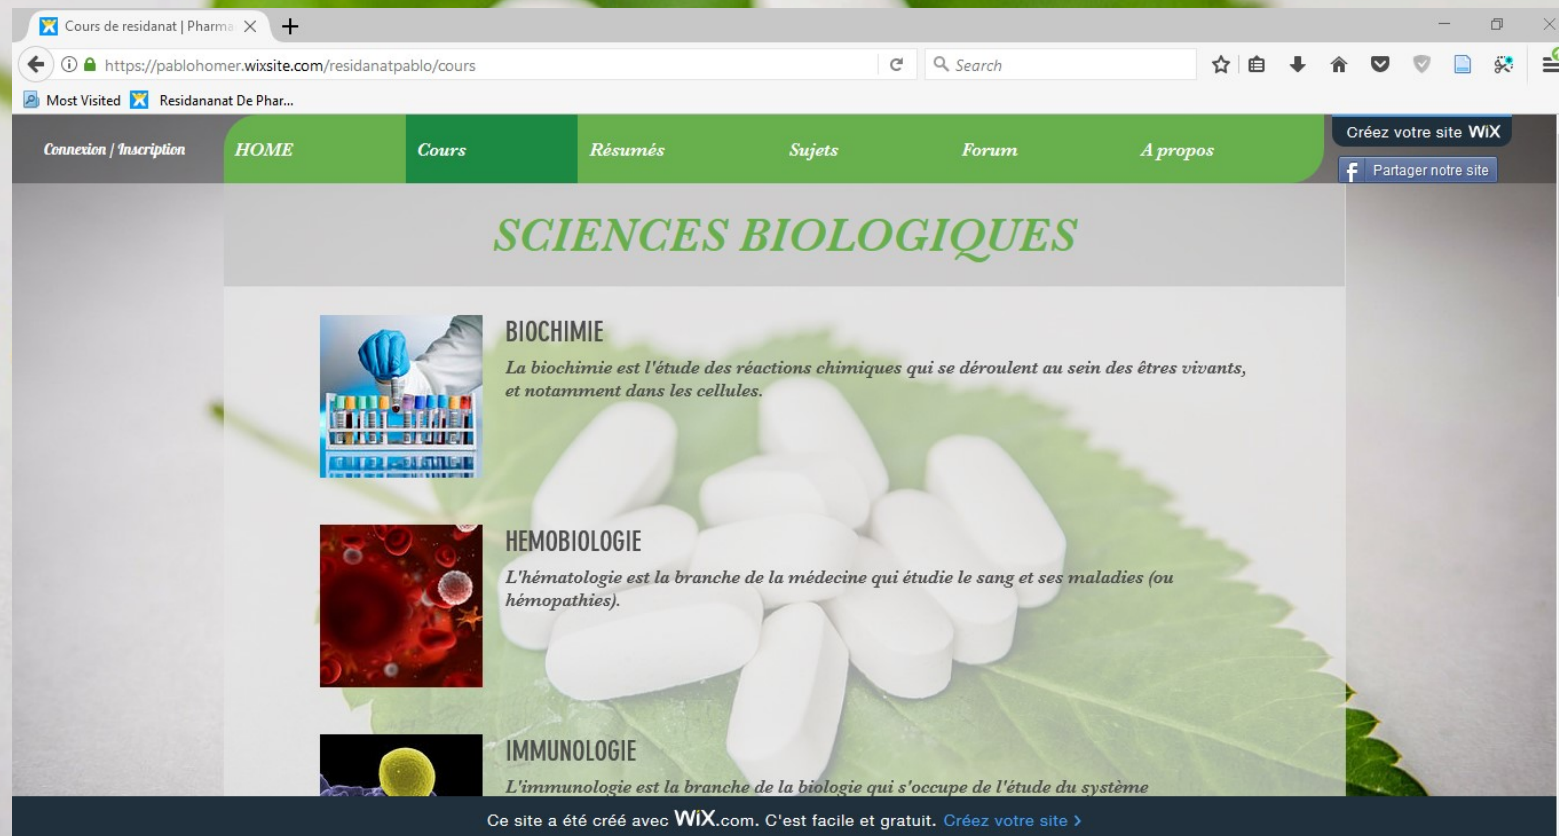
Cours de residanat | Pharma ×

https://pablohomer.wixsite.com/residanatpablo/cours

Search

Most Visited  Residananat De Phar...

Connexion | Inscription

HOME

Cours

Résumés

Sujets

Forum

A propos

Créez votre site WIX

Partager notre site

SCIENCES BIOLOGIQUES

BIOCHIMIE

La biochimie est l'étude des réactions chimiques qui se déroulent au sein des êtres vivants, et notamment dans les cellules.

HEMOBIOLOGIE

L'hématologie est la branche de la médecine qui étudie le sang et ses maladies (ou hémopathies).

IMMUNOLOGIE

L'immunologie est la branche de la biologie qui s'occupe de l'étude du système

Ce site a été créé avec WIX.com. C'est facile et gratuit. Créez votre site ›